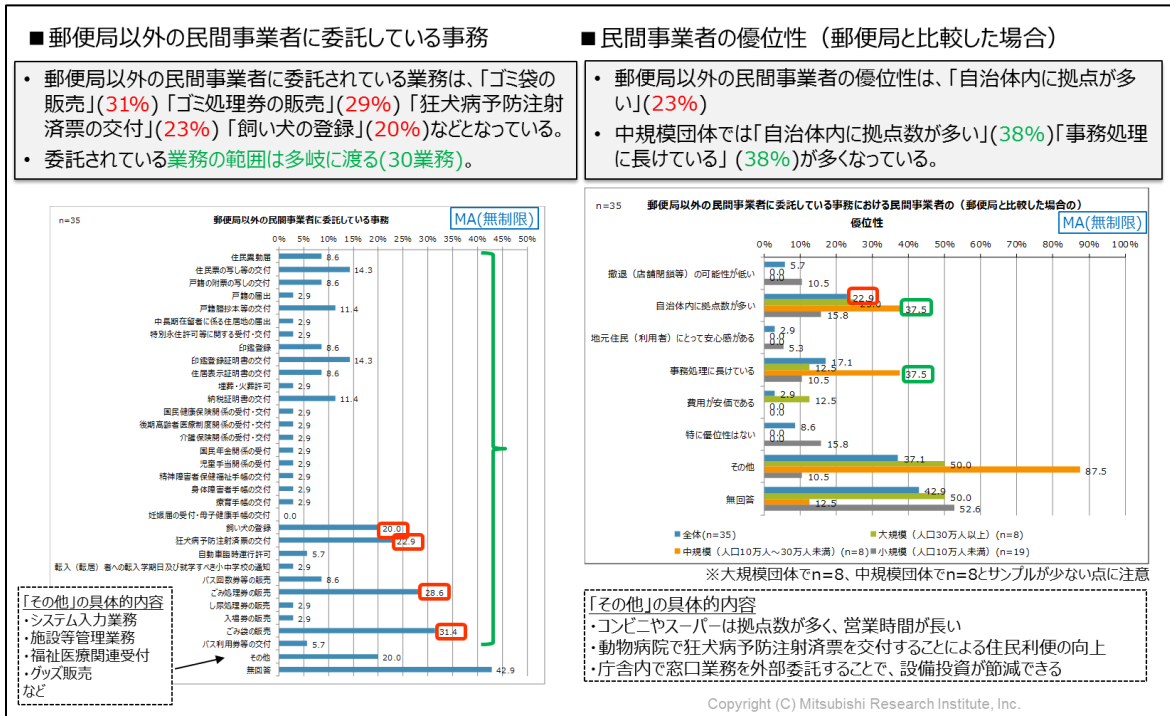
■郵便局以外の民間事業者に委託している事務

• 郵便局以外の民間事業者に委託されている業務は、「ゴミ袋の販売」(31%)「ゴミ処理券の販売」(29%)「狂犬病予防注射済票の交付」(23%)「飼い犬の登録」(20%)などとなっている。
• 委託されている業務の範囲は多岐に渡る(30業務)。

n=35 郵便局以外の民間事業者に委託している事務 MA(無制限)

0% 5% 10% 15% 20% 25% 30% 35% 40% 45% 50%

| 項目 | % |
|---|---|
| 住民異動届 | 8.6 |
| 住民票の写し等の交付 | 14.3 |
| 戸籍の附票の写しの交付 | 8.6 |
| 戸籍の届出 | 2.9 |
| 戸籍謄抄本等の交付 | 11.4 |
| 中長期在留者に係る住居地の届出 | 2.9 |
| 特別永住許可等に関する受付・交付 | 2.9 |
| 印鑑登録 | 8.6 |
| 印鑑登録証明書の交付 | 14.3 |
| 住居表示証明書の交付 | 8.6 |
| 埋葬・火葬許可 | 2.9 |
| 納税証明書の交付 | 11.4 |
| 国民健康保険関係の受付・交付 | 2.9 |
| 後期高齢者医療制度関係の受付・交付 | 2.9 |
| 介護保険関係の受付・交付 | 2.9 |
| 国民年金関係の受付 | 2.9 |
| 児童手当関係の受付 | 2.9 |
| 精神障害者保健福祉手帳の交付 | 2.9 |
| 身体障害者手帳の交付 | 2.9 |
| 療育手帳の交付 | 2.9 |
| 妊娠届の受付・母子健康手帳の交付 | 0.0 |
| 飼い犬の登録 | 20.0 |
| 狂犬病予防注射済票の交付 | 22.9 |
| 自動車臨時運行許可 | 5.7 |
| 転入（転居）者への転入学期日及び就学すべき小中学校の通知 | 2.9 |
| バス回数券等の販売 | 8.6 |
| ごみ処理券の販売 | 28.6 |
| し尿処理券の販売 | 2.9 |
| 入場券の販売 | 2.9 |
| ごみ袋の販売 | 31.4 |
| バス利用券等の交付 | 5.7 |
| その他 | 20.0 |
| 無回答 | 42.9 |

「その他」の具体的内容
・システム入力業務
・施設等管理業務
・福祉医療関連受付
・グッズ販売
など

■民間事業者の優位性（郵便局と比較した場合）

• 郵便局以外の民間事業者の優位性は、「自治体内に拠点が多い」(23%)
• 中規模団体では「自治体内に拠点数が多い」(38%)「事務処理に長けている」(38%)が多くなっている。

n=35 郵便局以外の民間事業者に委託している事務における民間事業者の（郵便局と比較した場合の）優位性 MA(無制限)

0% 10% 20% 30% 40% 50% 60% 70% 80% 90% 100%

| 項目 | 全体(n=35) | 大規模（人口30万人以上）(n=8) | 中規模（人口10万人～30万人未満）(n=8) | 小規模（人口10万人未満）(n=19) |
|---|---|---|---|---|
| 撤退（店舗閉鎖等）の可能性が低い | 5.7 | 0.0 | 0.0 | 10.5 |
| 自治体内に拠点数が多い | 22.9 | 25.0 | 37.5 | 15.8 |
| 地元住民（利用者）にとって安心感がある | 2.9 | 0.0 | 0.0 | 5.3 |
| 事務処理に長けている | 17.1 | 12.5 | 37.5 | 10.5 |
| 費用が安価である | 2.9 | 12.5 | 0.0 | 0.0 |
| 特に優位性はない | 8.6 | 0.0 | 0.0 | 15.8 |
| その他 | 37.1 | 50.0 | 87.5 | 10.5 |
| 無回答 | 42.9 | 50.0 | 12.5 | 52.6 |

※大規模団体でn=8、中規模団体でn=8とサンプルが少ない点に注意

「その他」の具体的内容
・コンビニやスーパーは拠点数が多く、営業時間が長い
・動物病院で狂犬病予防注射済票を交付することによる住民利便の向上
・庁舎内で窓口業務を外部委託することで、設備投資が節減できる

Copyright (C) Mitsubishi Research Institute, Inc.